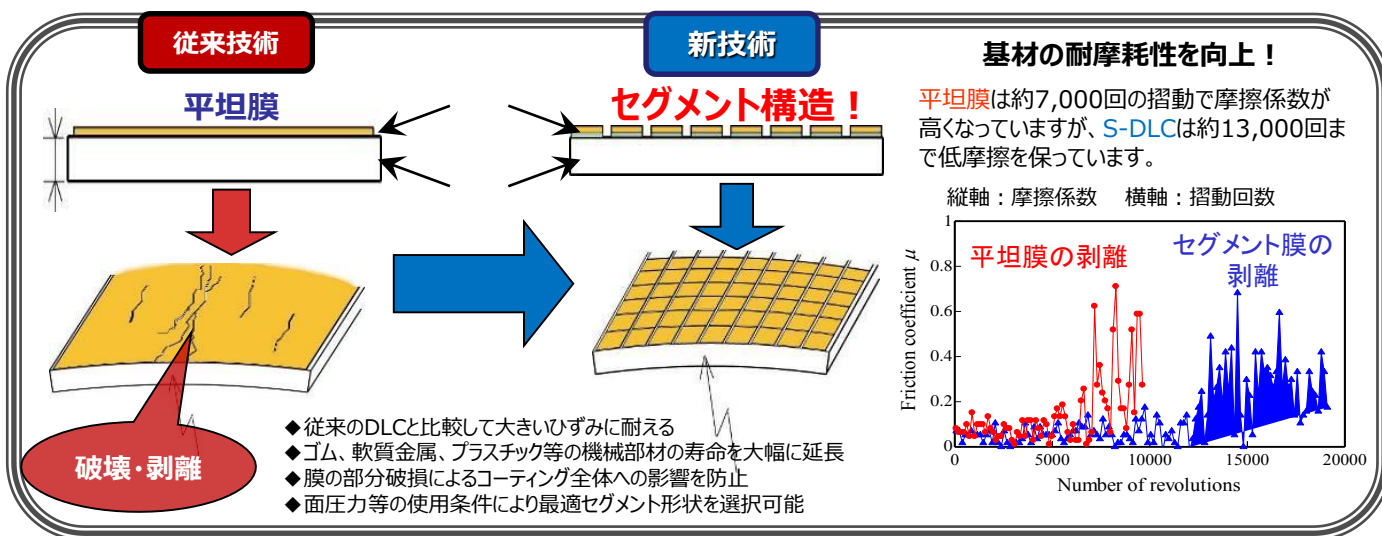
従来技術

平坦膜

破壊・剥離

新技術

セグメント構造！

基材の耐摩耗性を向上！

平坦膜は約7,000回の摺動で摩擦係数が高くなっていますが、S-DLCは約13,000回まで低摩擦を保っています。

縦軸：摩擦係数　横軸：摺動回数

平坦膜の剥離

セグメント膜の剥離

Friction coefficient $\mu$

1
0.8
0.6
0.4
0.2
0

0　5000　10000　15000　20000

Number of revolutions

◆従来のDLCと比較して大きいひずみに耐える
◆ゴム、軟質金属、プラスチック等の機械部材の寿命を大幅に延長
◆膜の部分破損によるコーティング全体への影響を防止
◆面圧力等の使用条件により最適セグメント形状を選択可能